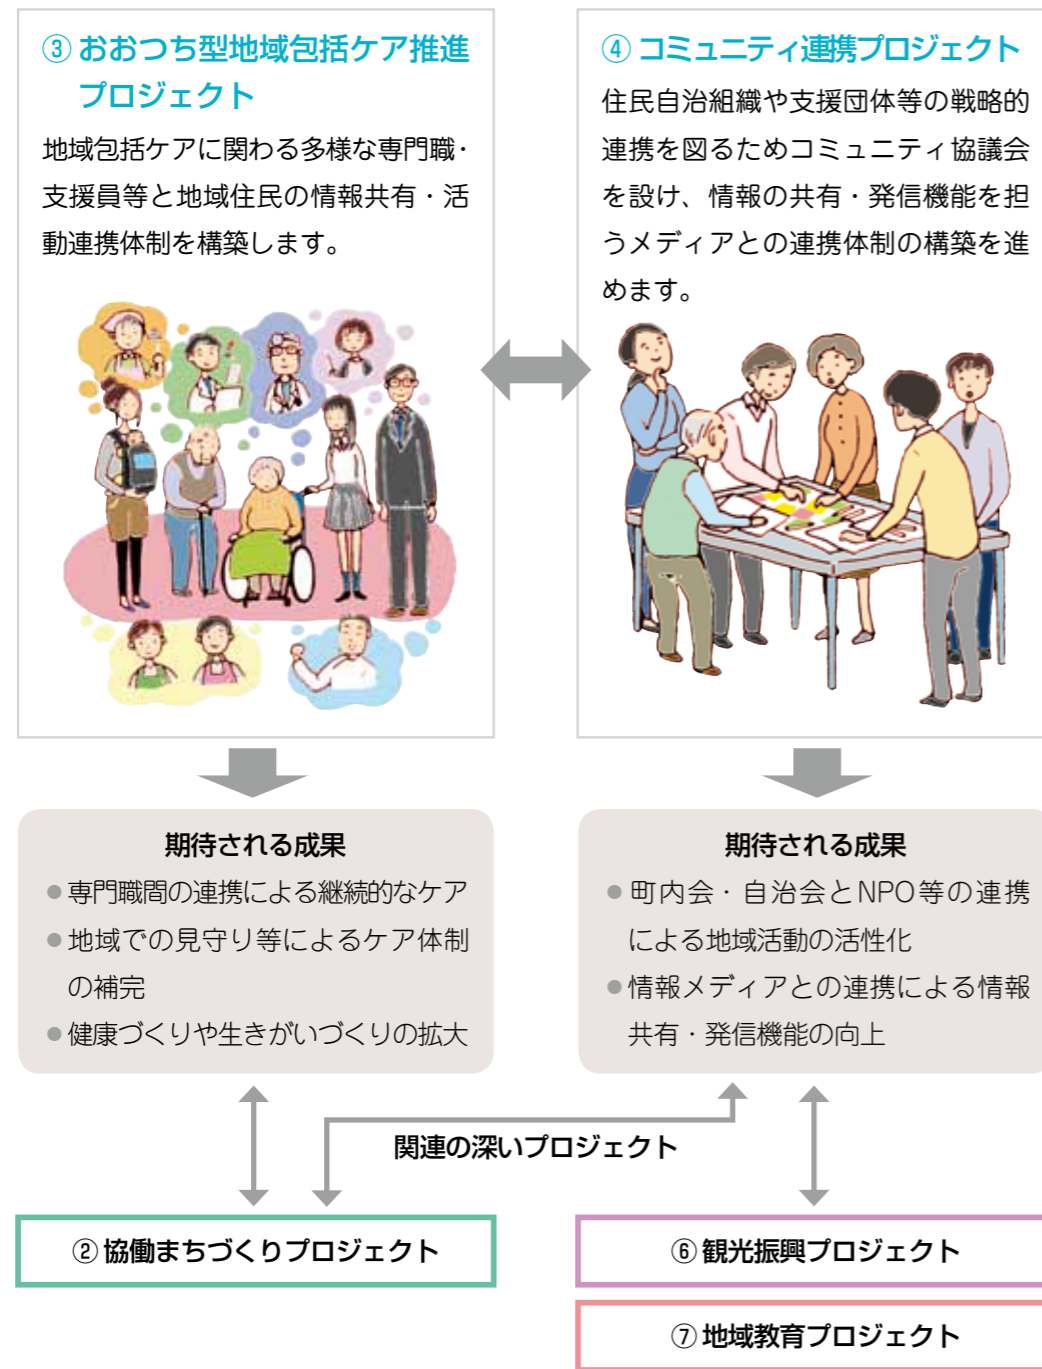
③ おおつち型地域包括ケア推進プロジェクト

地域包括ケアに関わる多様な専門職・支援員等と地域住民の情報共有・活動連携体制を構築します。

④ コミュニティ連携プロジェクト

住民自治組織や支援団体等の戦略的連携を図るためコミュニティ協議会を設け、情報の共有・発信機能を担うメディアとの連携体制の構築を進めます。

期待される成果

● 専門職間の連携による継続的なケア
● 地域での見守り等によるケア体制の補完
● 健康づくりや生きがいづくりの拡大

期待される成果

● 町内会・自治会とNPO等の連携による地域活動の活性化
● 情報メディアとの連携による情報共有・発信機能の向上

関連の深いプロジェクト

② 協働まちづくりプロジェクト

⑥ 観光振興プロジェクト

⑦ 地域教育プロジェクト